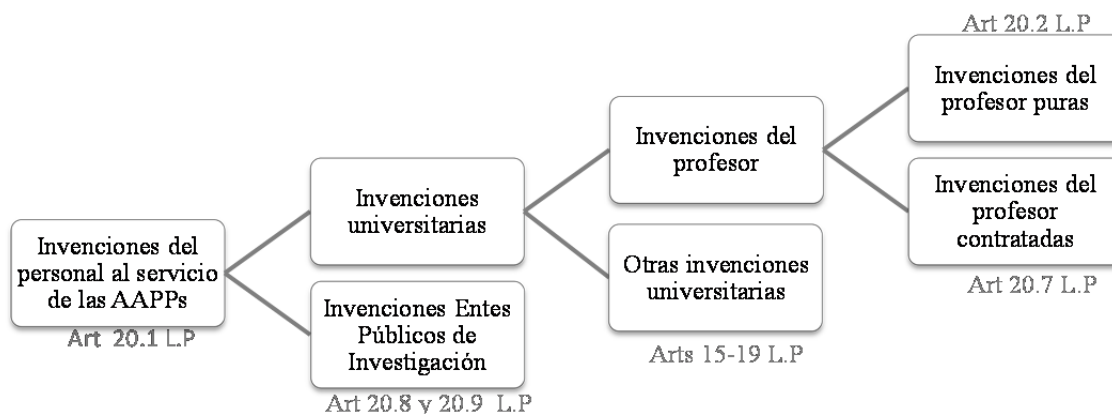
Invenciones del personal al servicio de las AAPPs

Art 20.1 L.P

Invenciones universitarias

Invenciones Entes Públicos de Investigación

Art 20.8 y 20.9 L.P

Invenciones del profesor

Otras invenciones universitarias

Arts 15-19 L.P

Art 20.2 L.P

Invenciones del profesor puras

Invenciones del profesor contratadas

Art 20.7 L.P